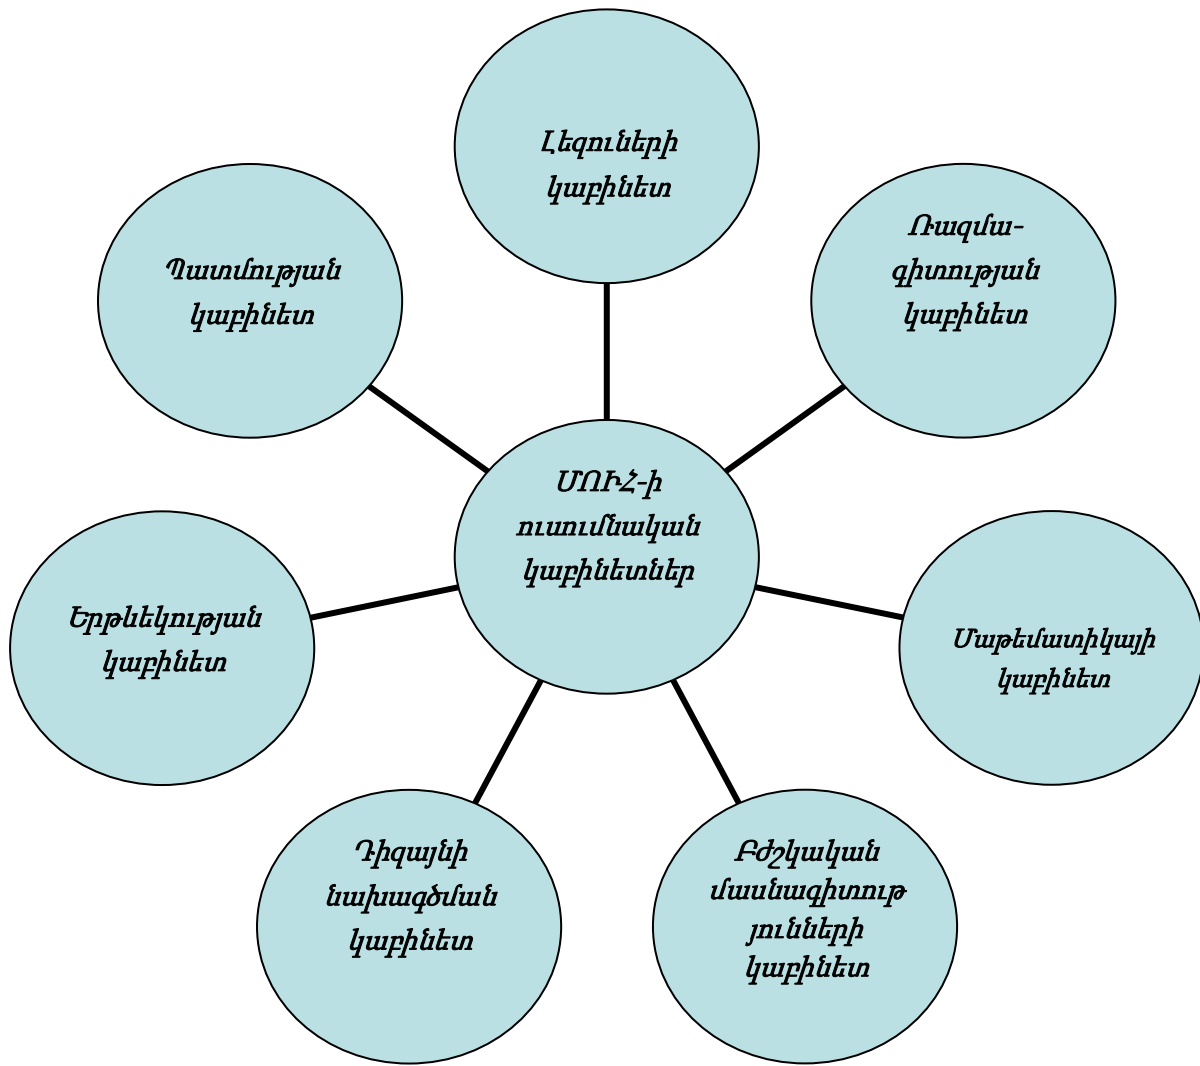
Լեզուների կաբինետ

Պատմության կաբինետ

Ռազմա-գիտության կաբինետ

ՄՈՒՀ-ի ուսումնական կաբինետներ

Երթևեկության կաբինետ

Մաթեմատիկայի կաբինետ

Դիզայնի նախագծման կաբինետ

Բժշկական մասնագիտությունների կաբինետ